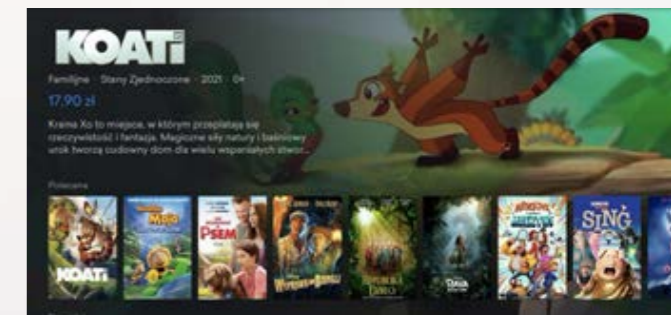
KOATI

Familijne · Stany Zjednoczone · 2021 · 0+

17.90 zł

Kraina Xo to miejsce, w którym przeplatają się rzeczywistość i fantazja. Magiczne siły natury i baśniowy urok tworzą cudowny dom dla wielu wspaniałych stwor...

Polecane

KOATI

Maja

PSEM

SING